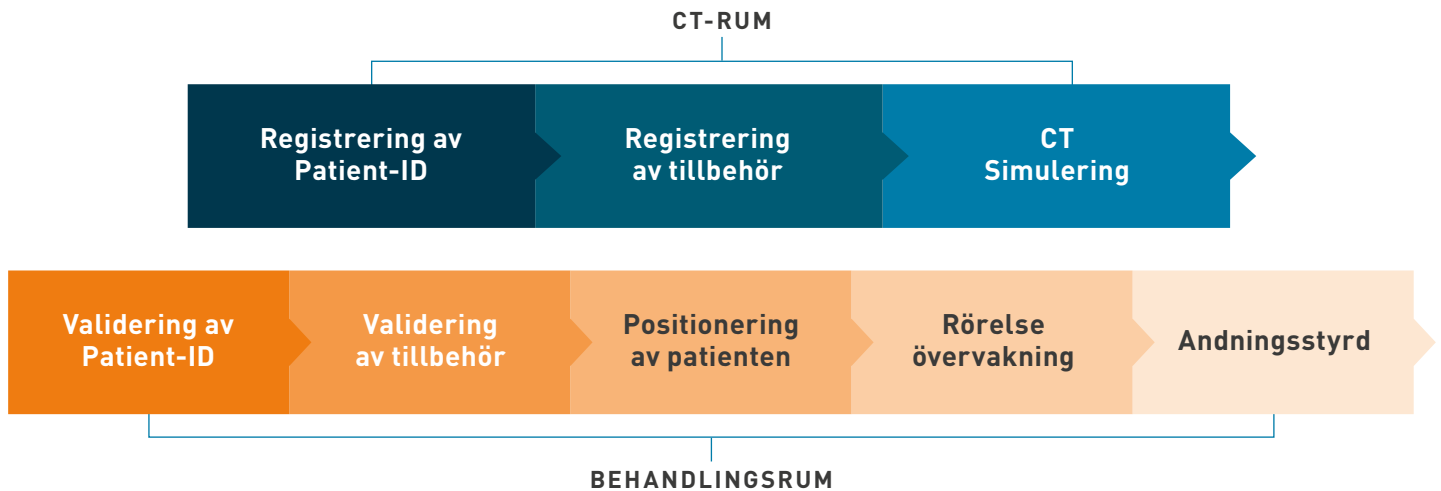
CT-RUM

Registrering av Patient-ID

Registrering av tillbehör

CT Simulering

Validering av Patient-ID

Validering av tillbehör

Positionering av patienten

Rörelse övervakning

Andningsstyrd

BEHANDLINGSRUM